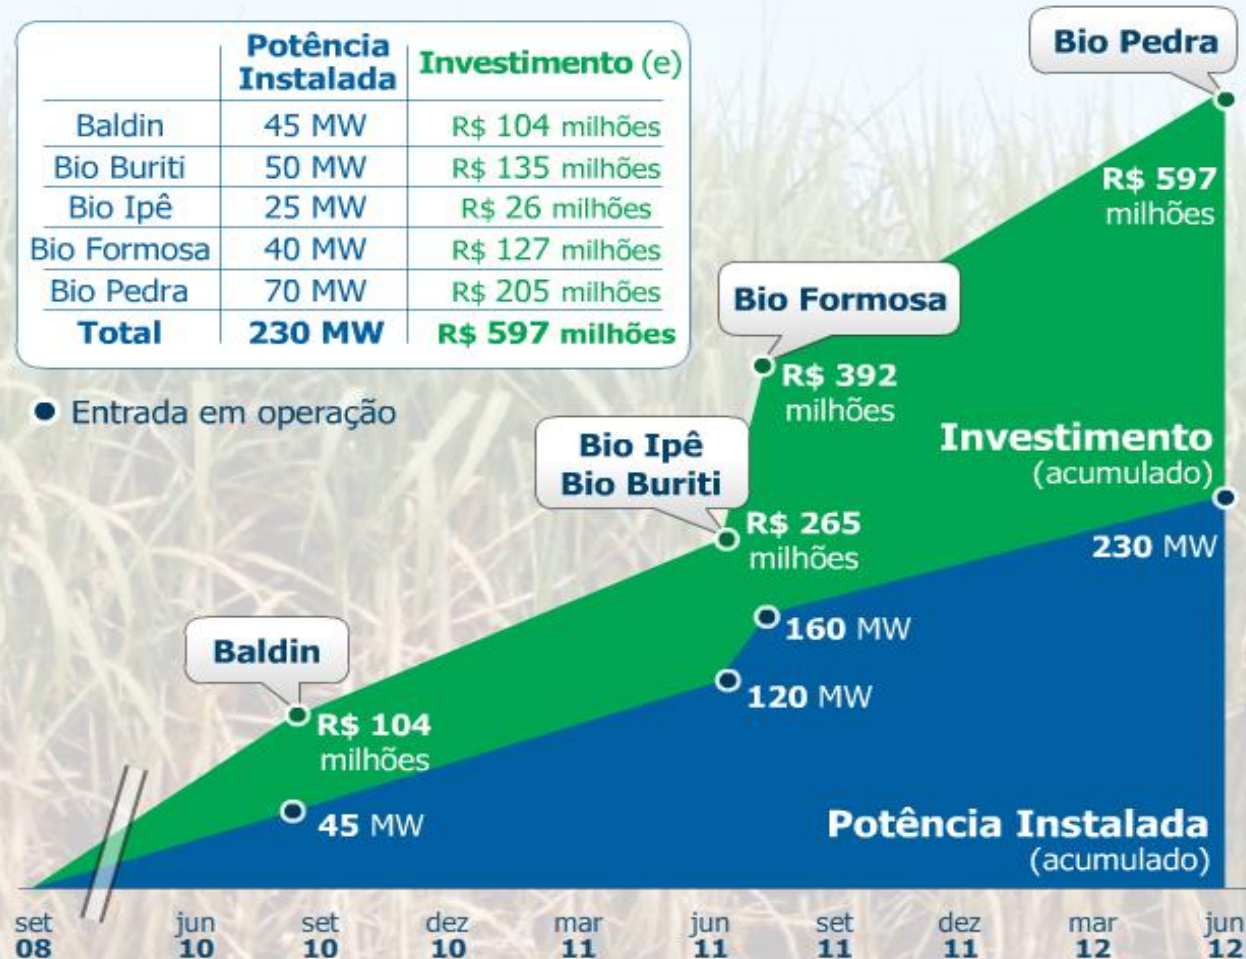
| | Potência Instalada | Investimento (e) |
|---|---|---|
| Baldin | 45 MW | R$ 104 milhões |
| Bio Buriti | 50 MW | R$ 135 milhões |
| Bio Ipê | 25 MW | R$ 26 milhões |
| Bio Formosa | 40 MW | R$ 127 milhões |
| Bio Pedra | 70 MW | R$ 205 milhões |
| Total | 230 MW | R$ 597 milhões |

Entrada em operação

Bio Pedra

R$ 597 milhões

Bio Formosa

R$ 392 milhões

Investimento (acumulado)

Bio Ipê
Bio Buriti

R$ 265 milhões

230 MW

160 MW

120 MW

Baldin

R$ 104 milhões

45 MW

Potência Instalada (acumulado)

set 08 | jun 10 | set 10 | dez 10 | mar 11 | jun 11 | set 11 | dez 11 | mar 12 | jun 12